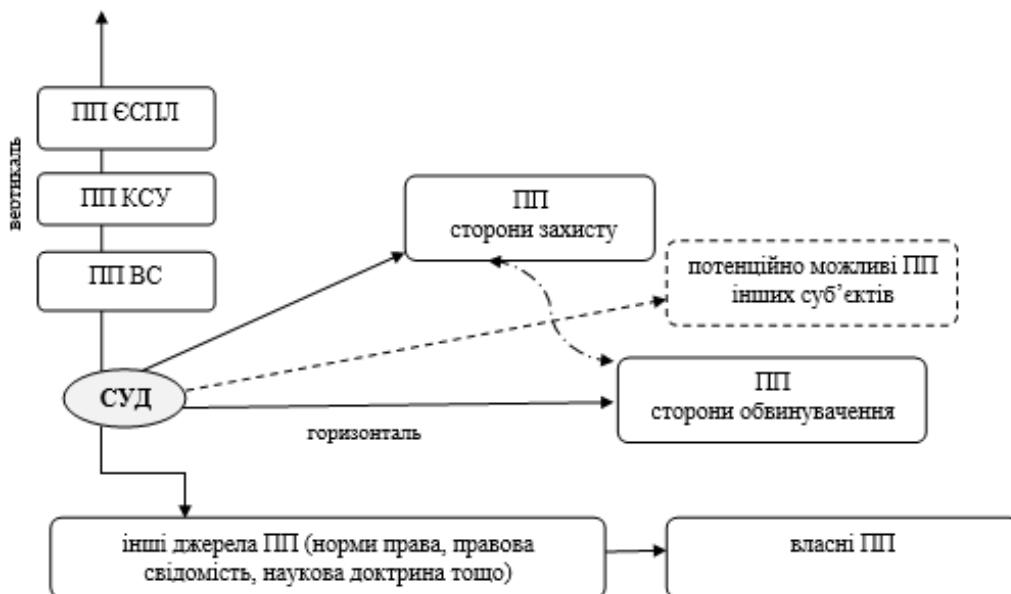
вертикаль

ПП ЄСПЛ

ПП КСУ

ПП ВС

ПП
сторони захисту

потенційно можливі ПП інших суб'єктів

СУД

ПП
сторони обвинувачення

горизонталь

інші джерела ПП (норми права, правова свідомість, наукова доктрина тощо)

власні ПП